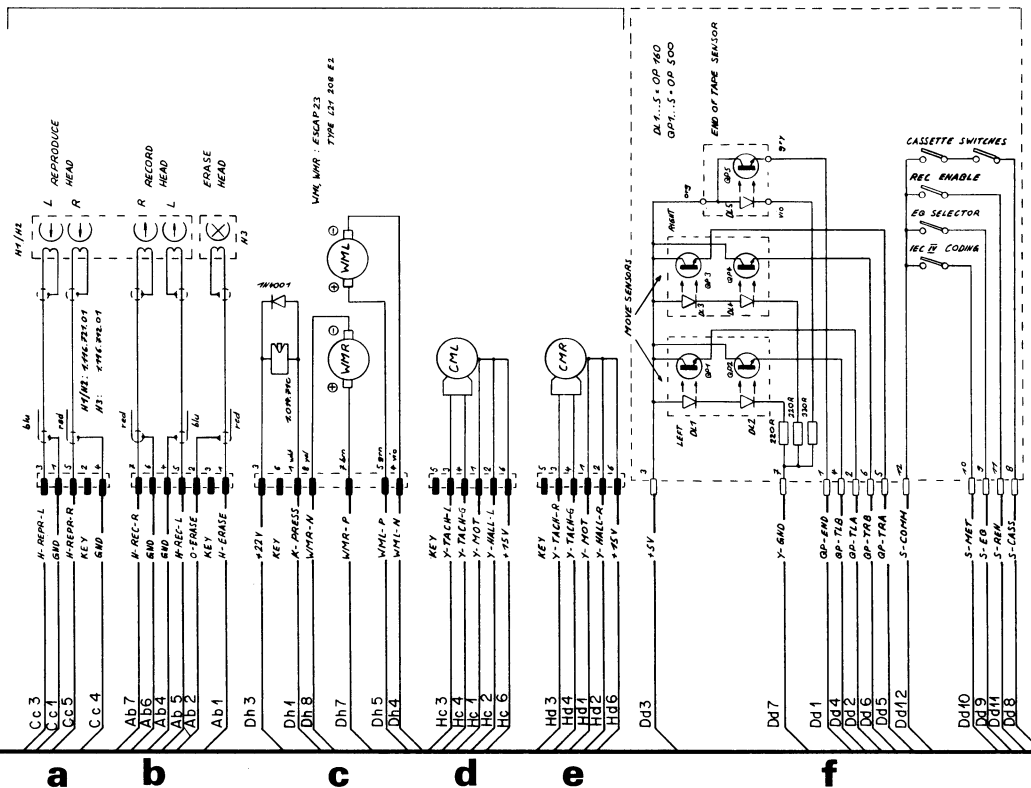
REPRODUCE HEAD
L R
H1/H2
RECORD HEAD
R L
ERASE HEAD
H3
H1/H2: 4.446.721.01
H3: 4.446.792.01
blu red
red blu red
WML, WMR: ESCAP 23
TYPE L21 208 E2
WML
WMR
1N4001
CML
CMR
DL1...5 = OP 160
QP1...5 = OP 500
END OF TAPE SENSOR
MOVE SENSORS
RIGHT
LEFT
DL1 DL2 DL3 DL4 DL5
QP1 QP2 QP3 QP4 QP5
220R 220R 330R
CASSETTE SWITCHES
REC ENABLE
EQ SELECTOR
IEC IV CODING
H-REPR-L
GND
H-REPR-R
KEY
GND
H-REC-R
GND
GND
H-REC-L
O-ERASE
KEY
H-ERASE
+22V
KEY
K-PRESS
WMR-N
WMR-P
WML-P
WML-N
KEY
Y-TACH-L
Y-TACH-G
Y-MOT
Y-HALL-L
+15V
KEY
Y-TACH-R
Y-TACH-G
Y-MOT
Y-HALL-R
+15V
+5V
Y-GND
QP-END
QP-TLB
QP-TLA
QP-TRB
QP-TRA
S-COMM
S-MET
S-EQ
S-REN
S-CASS
Cc 3
Cc 1
Cc 5
Cc 4
Ab 7
Ab 6
Ab 4
Ab 5
Ab 2
Ab 1
Dh 3
Dh 1
Dh 8
Dh 7
Dh 5
Dh 4
Hc 3
Hc 4
Hc 1
Hc 2
Hc 6
Hd 3
Hd 4
Hd 1
Hd 2
Hd 6
Dd 3
Dd 7
Dd 1
Dd 4
Dd 2
Dd 6
Dd 5
Dd 12
Dd 10
Dd 9
Dd 11
Dd 8
a
b
c
d
e
f